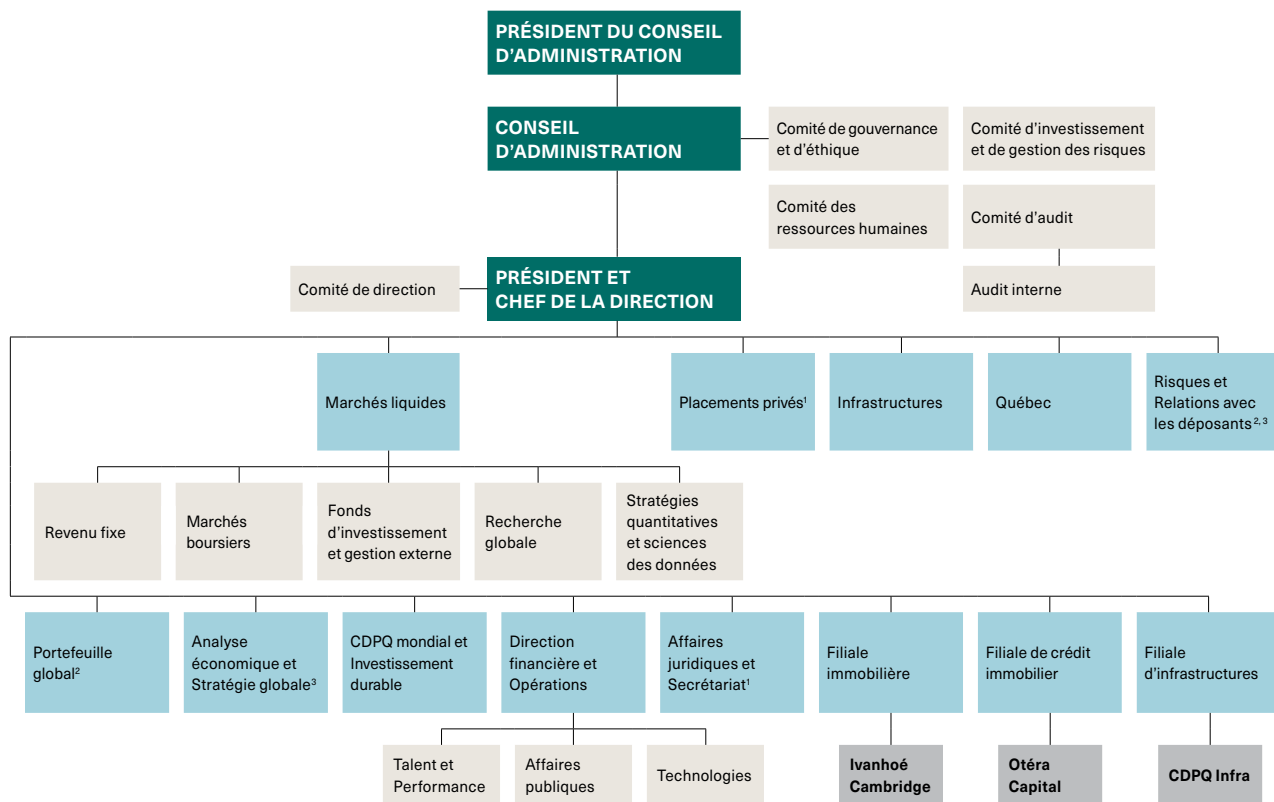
PRÉSIDENT DU CONSEIL D'ADMINISTRATION

CONSEIL D'ADMINISTRATION

Comité de gouvernance et d'éthique

Comité d'investissement et de gestion des risques

Comité des ressources humaines

Comité d'audit

Audit interne

Comité de direction

PRÉSIDENT ET CHEF DE LA DIRECTION

Marchés liquides

Placements privés$^1$

Infrastructures

Québec

Risques et Relations avec les déposants$^{2, 3}$

Revenu fixe

Marchés boursiers

Fonds d'investissement et gestion externe

Recherche globale

Stratégies quantitatives et sciences des données

Portefeuille global$^2$

Analyse économique et Stratégie globale$^3$

CDPQ mondial et Investissement durable

Direction financière et Opérations

Affaires juridiques et Secrétariat$^1$

Filiale immobilière

Filiale de crédit immobilier

Filiale d'infrastructures

Talent et Performance

Affaires publiques

Technologies

Ivanhoé Cambridge

Otéra Capital

CDPQ Infra